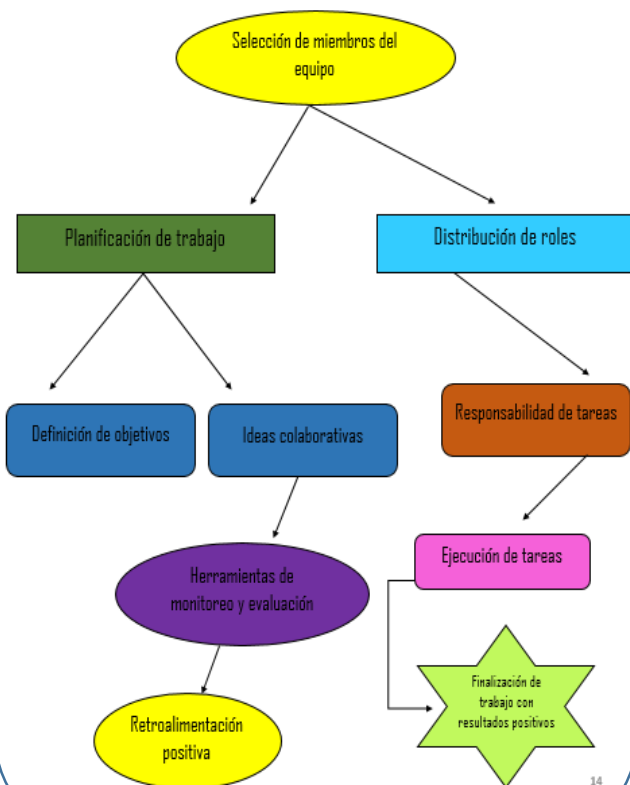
Selección de miembros del equipo

Planificación de trabajo

Distribución de roles

Definición de objetivos

Ideas colaborativas

Responsabilidad de tareas

Ejecución de tareas

Herramientas de monitoreo y evaluación

Finalización de trabajo con resultados positivos

Retroalimentación positiva

14